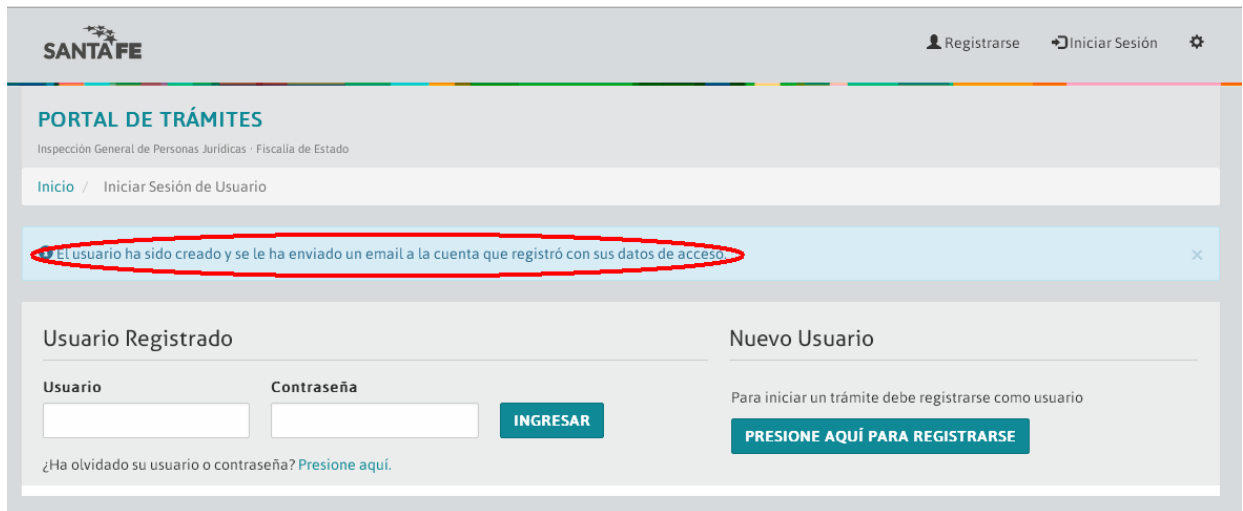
SANTA FE

Registrarse Iniciar Sesión

PORTAL DE TRÁMITES

Inspección General de Personas Jurídicas · Fiscalía de Estado

Inicio / Iniciar Sesión de Usuario

El usuario ha sido creado y se le ha enviado un email a la cuenta que registró con sus datos de acceso.

×

Usuario Registrado

Usuario

Contraseña

INGRESAR

¿Ha olvidado su usuario o contraseña? Presione aquí.

Nuevo Usuario

Para iniciar un trámite debe registrarse como usuario

PRESIONE AQUÍ PARA REGISTRARSE